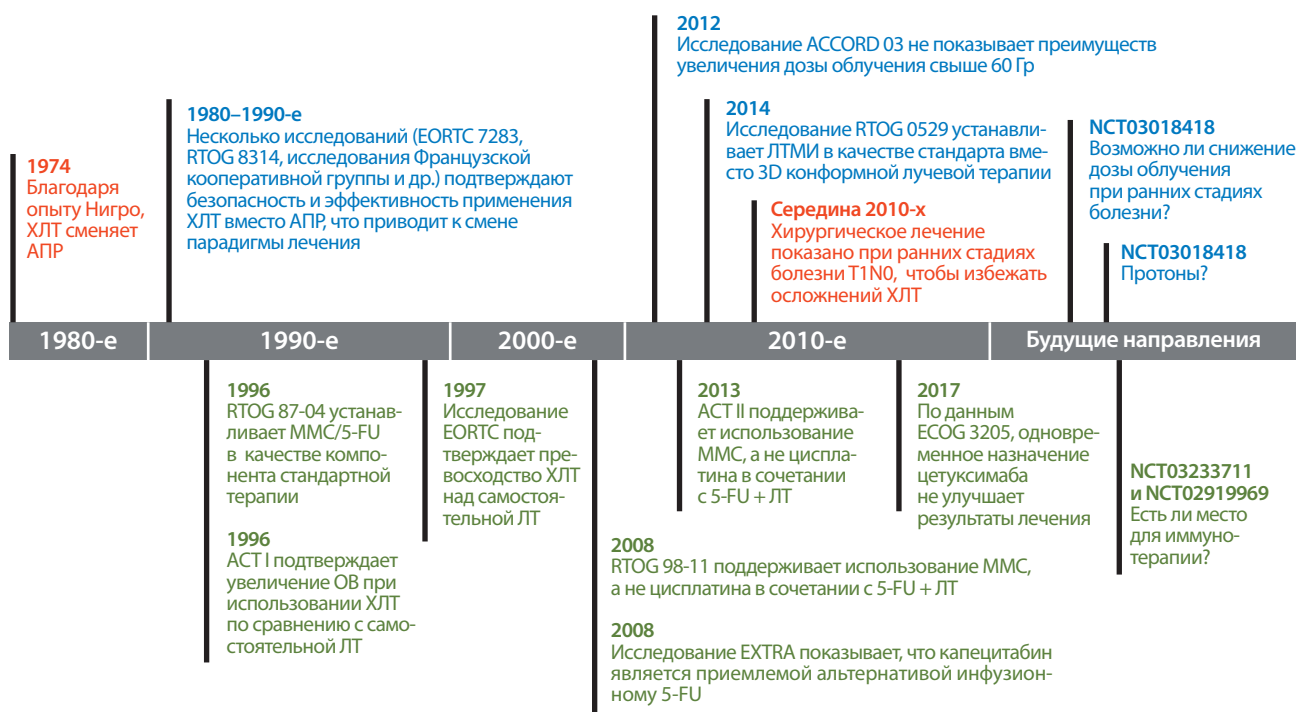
1974
Благодаря опыту Нигро, ХЛТ сменяет АПР

1980–1990-е
Несколько исследований (EORTC 7283, RTOG 8314, исследования Французской кооперативной группы и др.) подтверждают безопасность и эффективность применения ХЛТ вместо АПР, что приводит к смене парадигмы лечения

2012
Исследование ACCORD 03 не показывает преимуществ увеличения дозы облучения свыше 60 Гр

2014
Исследование RTOG 0529 устанавливает ЛТМИ в качестве стандарта вместо 3D конформной лучевой терапии

Середина 2010-х
Хирургическое лечение показано при ранних стадиях болезни T1N0, чтобы избежать осложнений ХЛТ

NCT03018418
Возможно ли снижение дозы облучения при ранних стадиях болезни?

NCT03018418
Протоны?

1980-е | 1990-е | 2000-е | 2010-е | Будущие направления

1996
RTOG 87-04 устанавливает MMC/5-FU в качестве компонента стандартной терапии

1996
ACT I подтверждает увеличение OB при использовании ХЛТ по сравнению с самостоятельной ЛТ

1997
Исследование EORTC подтверждает превосходство ХЛТ над самостоятельной ЛТ

2008
RTOG 98-11 поддерживает использование MMC, а не цисплатина в сочетании с 5-FU + ЛТ

2008
Исследование EXTRA показывает, что капецитабин является приемлемой альтернативой инфузионному 5-FU

2013
ACT II поддерживает использование MMC, а не цисплатина в сочетании с 5-FU + ЛТ

2017
По данным ECOG 3205, одновременное назначение цетуксимаба не улучшает результаты лечения

NCT03233711 и NCT02919969
Есть ли место для иммунотерапии?